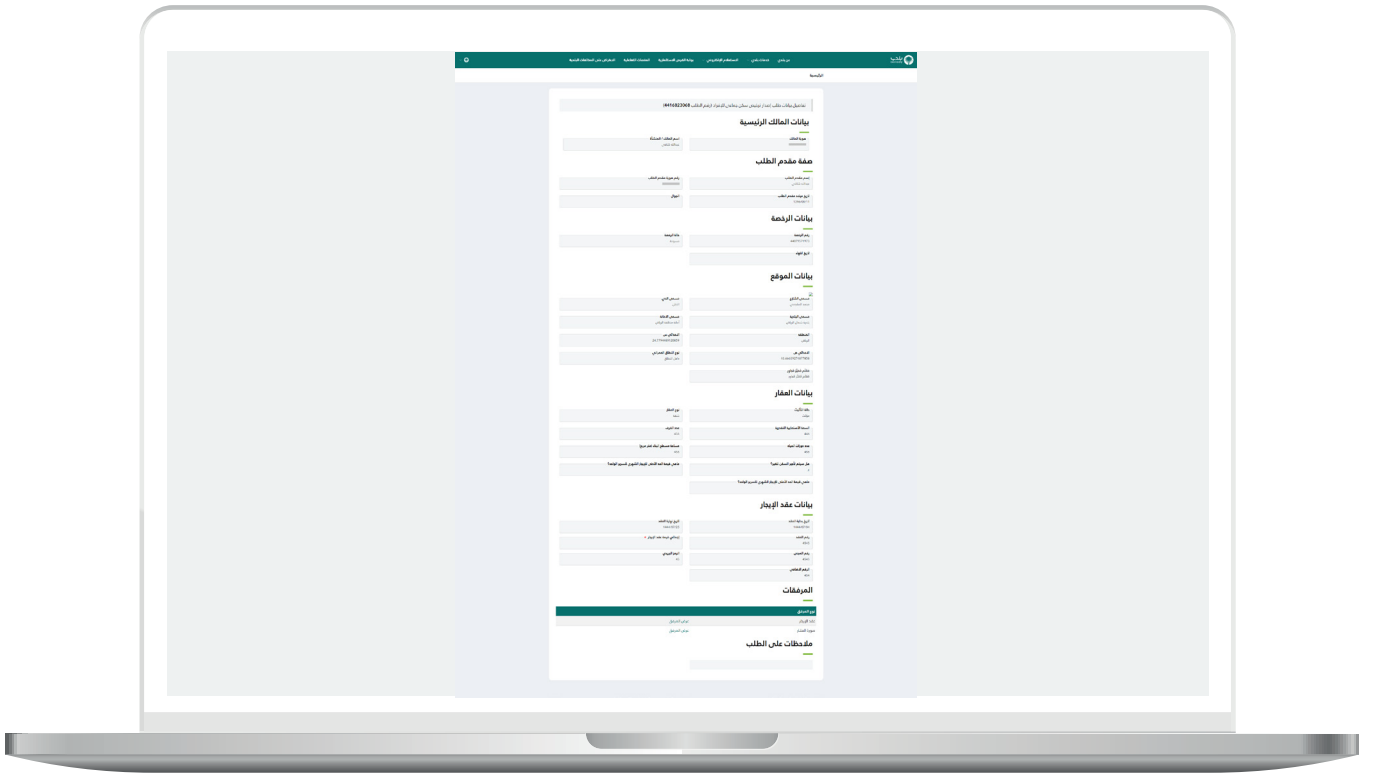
من بلدي خدمات بلدي الاستعلام الإلكتروني بوابة الفرص الاستثمارية المنصات التفاعلية الاعتراض على المخالفات الزراعية

الرئيسية

تفاصيل بيانات طلب إصدار ترخيص سكن عمالي (الرقم الطلب 4416823368)

بيانات المالك الرئيسية

هوية المالك
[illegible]

اسم المالك / المنشأة
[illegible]

صفة مقدم الطلب

اسم مقدم الطلب
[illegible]

رقم هوية مقدم الطلب
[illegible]

تاريخ ميلاد مقدم الطلب
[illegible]

الجوال

بيانات الرخصة

رقم الرخصة
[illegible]

حالة الرخصة
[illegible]

تاريخ انتهاء

بيانات الموقع

المسمى الثانوي
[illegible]

المسمى الأدنى
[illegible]

المسمى الرئيسي
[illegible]

المسمى الأدنى
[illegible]

المنطقة
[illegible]

المحافظة
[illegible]

الإحداثي س
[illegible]

الإحداثي ص
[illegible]

نوع النطاق العمراني
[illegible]

بيانات العقار

نوع المبنى
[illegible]

عدد الأدوار
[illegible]

مساحة سطح المبنى
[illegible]

بيانات عقد الإيجار

تاريخ بداية العقد
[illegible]

تاريخ نهاية العقد
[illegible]

رقم العقد
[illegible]

المرفقات

نوع المرفق
عقد الإيجار عرض المرفق
صورة الصك عرض المرفق

ملاحظات على الطلب